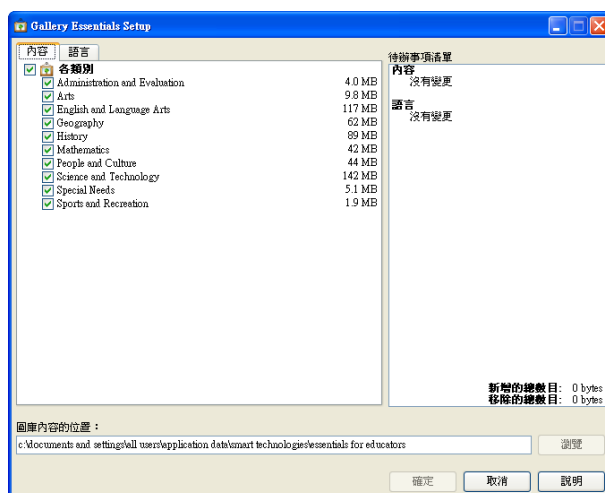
Gallery Essentials Setup

內容 語言

各類別

| | |
|---|---|
| Administration and Evaluation | 4.0 MB |
| Arts | 9.8 MB |
| English and Language Arts | 117 MB |
| Geography | 62 MB |
| History | 89 MB |
| Mathematics | 42 MB |
| People and Culture | 44 MB |
| Science and Technology | 142 MB |
| Special Needs | 5.1 MB |
| Sports and Recreation | 1.9 MB |

待辦事項清單
內容
沒有變更
語言
沒有變更

新增的總數目: 0 bytes
移除的總數目: 0 bytes

圖庫內容的位置：
c:\documents and settings\all users\application data\smart technologies\essentials for educators

瀏覽

確定 取消 說明